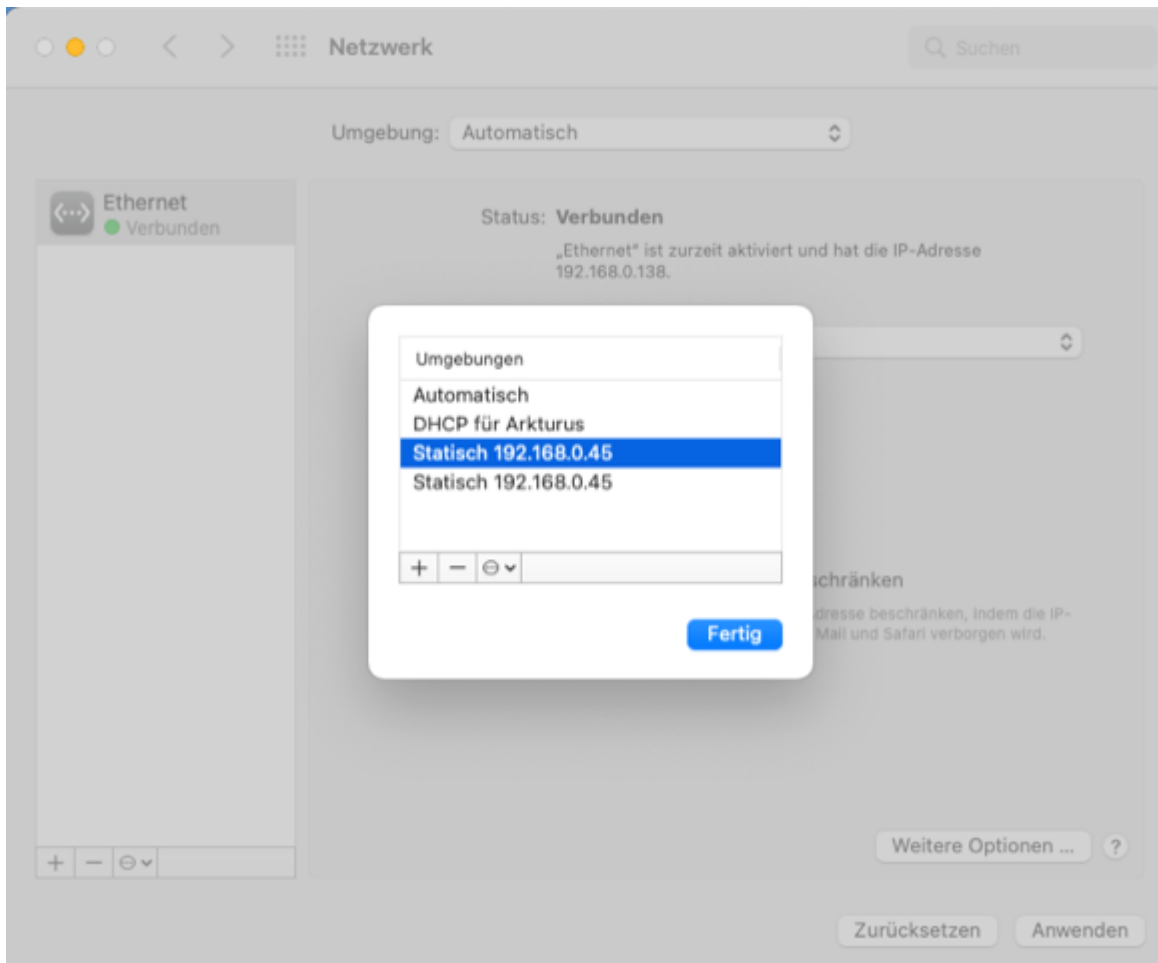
Netzwerk

Suchen

Umgebung: Automatisch

Ethernet
Verbunden

Status: Verbunden
„Ethernet" ist zurzeit aktiviert und hat die IP-Adresse 192.168.0.138.

Umgebungen
Automatisch
DHCP für Arkturus
Statisch 192.168.0.45
Statisch 192.168.0.45

+ − ⊖

Fertig

schränken
dresse beschränken, indem die IP-
Mail und Safari verborgen wird.

+ − ⊖

Weitere Optionen ...
?

Zurücksetzen
Anwenden